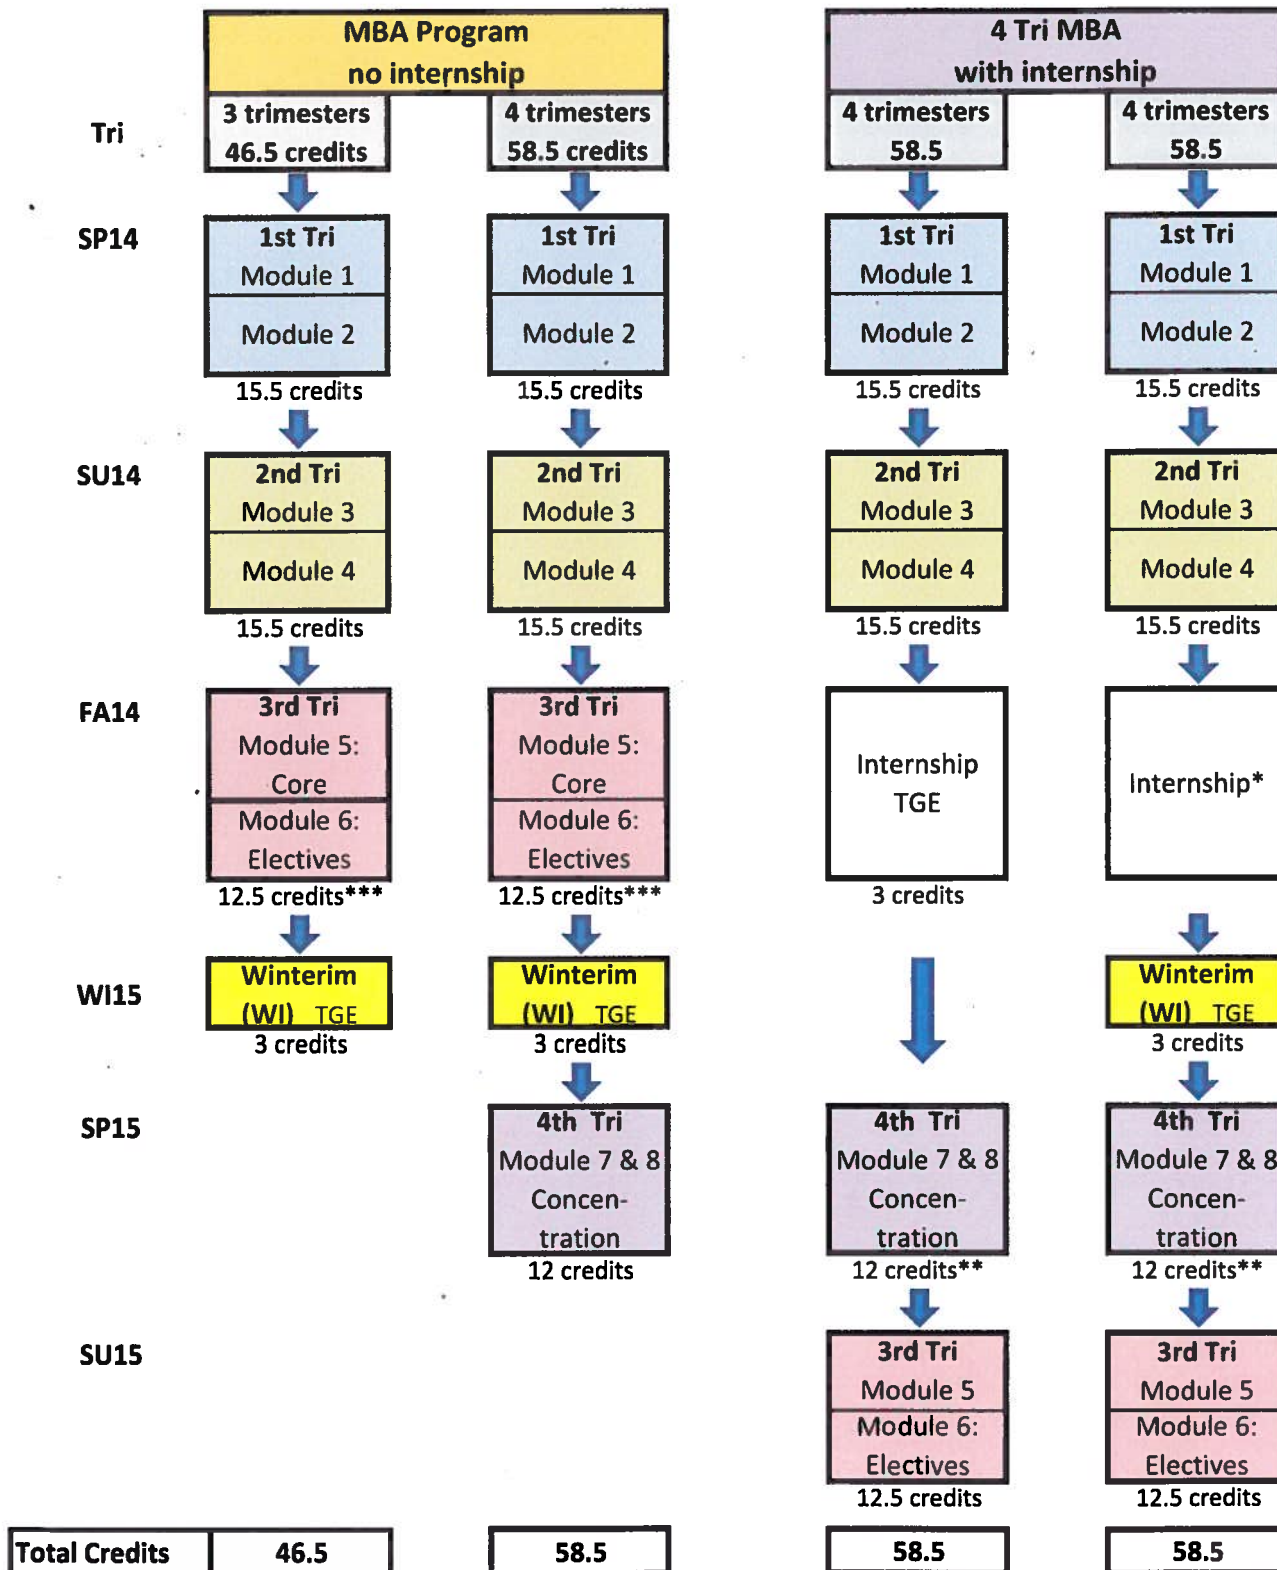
MBA Program
no internship

4 Tri MBA
with internship

Tri

3 trimesters
46.5 credits

4 trimesters
58.5 credits

4 trimesters
58.5

4 trimesters
58.5

SP14

1st Tri
Module 1
Module 2
15.5 credits

1st Tri
Module 1
Module 2
15.5 credits

1st Tri
Module 1
Module 2
15.5 credits

1st Tri
Module 1
Module 2
15.5 credits

SU14

2nd Tri
Module 3
Module 4
15.5 credits

2nd Tri
Module 3
Module 4
15.5 credits

2nd Tri
Module 3
Module 4
15.5 credits

2nd Tri
Module 3
Module 4
15.5 credits

FA14

3rd Tri
Module 5:
Core
Module 6:
Electives
12.5 credits***

3rd Tri
Module 5:
Core
Module 6:
Electives
12.5 credits***

Internship
TGE
3 credits

Internship*

WI15

Winterim
(WI) TGE
3 credits

Winterim
(WI) TGE
3 credits

Winterim
(WI) TGE
3 credits

SP15

4th Tri
Module 7 & 8
Concentration
12 credits

4th Tri
Module 7 & 8
Concentration
12 credits**

4th Tri
Module 7 & 8
Concentration
12 credits**

SU15

3rd Tri
Module 5
Module 6:
Electives
12.5 credits

3rd Tri
Module 5
Module 6:
Electives
12.5 credits

| Total Credits | 46.5 | 58.5 | 58.5 | 58.5 |